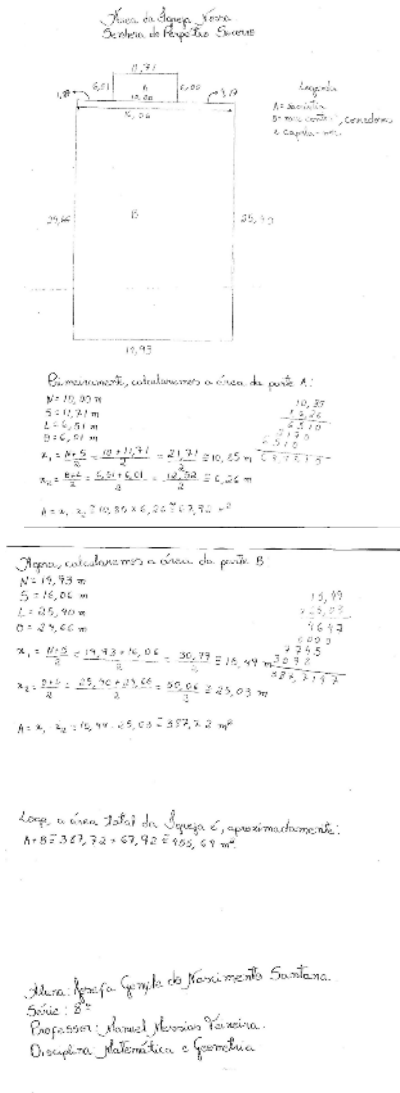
Área da Igreja Nova
Senhora do Perpétuo Socorro

11,71
6,51
A
10,00
6,00
1,89
16,06
1,19

Legenda
A = sacristia
B = nave central, corredores e capelas-mor.

24,66
B
25,40

19,93

Primeiramente, calcularemos a área da parte A:
$N = 10,00 \, m$
$S = 11,71 \, m$
$L = 6,51 \, m$
$O = 6,01 \, m$
$x_1 = \frac{N+S}{2} = \frac{10+11,71}{2} = \frac{21,71}{2} \cong 10,85 \, m$
$x_2 = \frac{L+O}{2} = \frac{6,51+6,01}{2} = \frac{12,52}{2} \cong 6,26 \, m$
$A = x_1 \cdot x_2 \cong 10,85 \times 6,26 \cong 67,92 \, m^2$

10,85
x 6,26
6510
2170
6510
67,9210

Agora, calcularemos a área da parte B
$N = 19,93 \, m$
$S = 16,06 \, m$
$L = 25,40 \, m$
$O = 24,66 \, m$
$x_1 = \frac{N+S}{2} = \frac{19,93+16,06}{2} = \frac{30,99}{2} \cong 15,49 \, m$
$x_2 = \frac{L+O}{2} = \frac{25,40+24,66}{2} = \frac{50,06}{2} \cong 25,03 \, m$
$A = x_1 \cdot x_2 \cong 15,49 \cdot 25,03 \cong 387,72 \, m^2$

15,49
x 25,03
4647
0000
7745
3098
387,7147

Logo, a área total da Igreja é, aproximadamente:
$A + B \cong 387,72 + 67,92 \cong 455,64 \, m^2$

Aluna: Rosefa Genilda do Nascimento Santana.
Série: 8ª
Professor: Manuel Messias Teixeira.
Disciplina: Matemática e Geometria